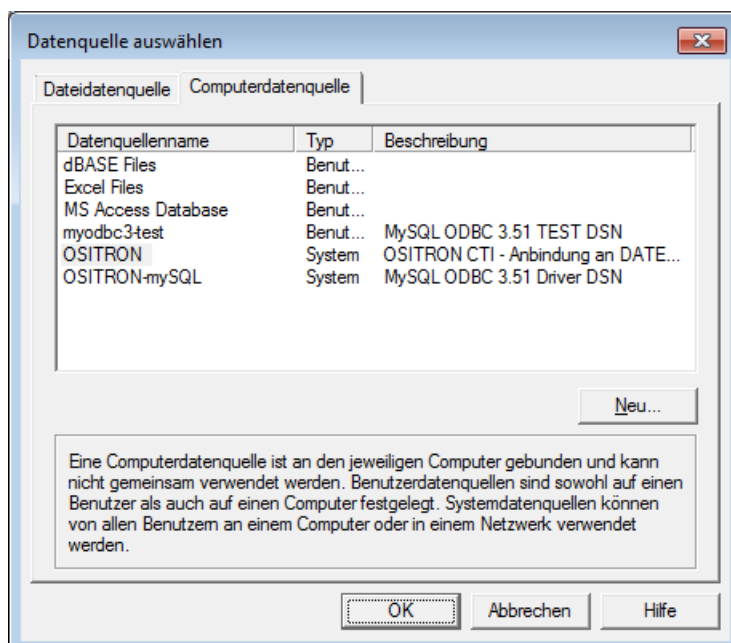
Datenquelle auswählen

Dateidatenquelle | Computerdatenquelle

| Datenquellenname | Typ | Beschreibung |
|---|---|---|
| dBASE Files | Benut... | |
| Excel Files | Benut... | |
| MS Access Database | Benut... | |
| myodbc3-test | Benut... | MySQL ODBC 3.51 TEST DSN |
| OSITRON | System | OSITRON CTI - Anbindung an DATE... |
| OSITRON-mySQL | System | MySQL ODBC 3.51 Driver DSN |

Neu...

Eine Computerdatenquelle ist an den jeweiligen Computer gebunden und kann nicht gemeinsam verwendet werden. Benutzerdatenquellen sind sowohl auf einen Benutzer als auch auf einen Computer festgelegt. Systemdatenquellen können von allen Benutzern an einem Computer oder in einem Netzwerk verwendet werden.

OK | Abbrechen | Hilfe